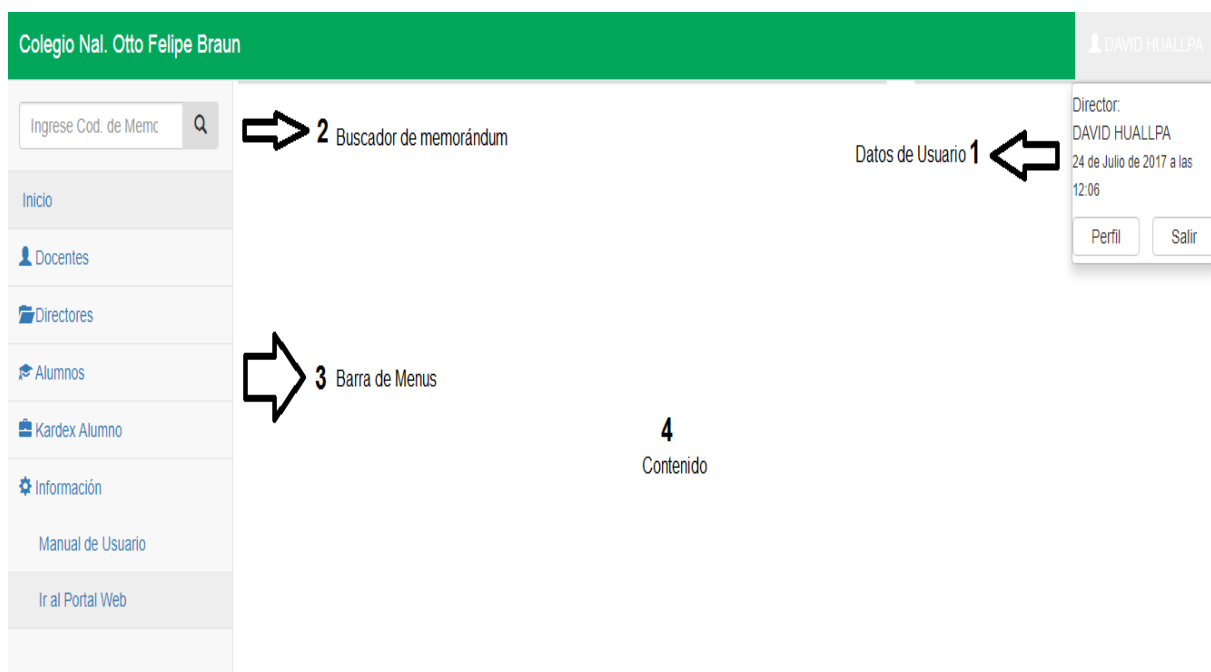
Colegio Nal. Otto Felipe Braun

DAVID HUALLPA

Ingrese Cod. de Memo

2 Buscador de memorándum

Director:
DAVID HUALLPA
24 de Julio de 2017 a las 12:06

Perfil Salir

Datos de Usuario 1

Inicio

Docentes

Directores

Alumnos

Kardex Alumno

Información

Manual de Usuario

Ir al Portal Web

3 Barra de Menus

4
Contenido